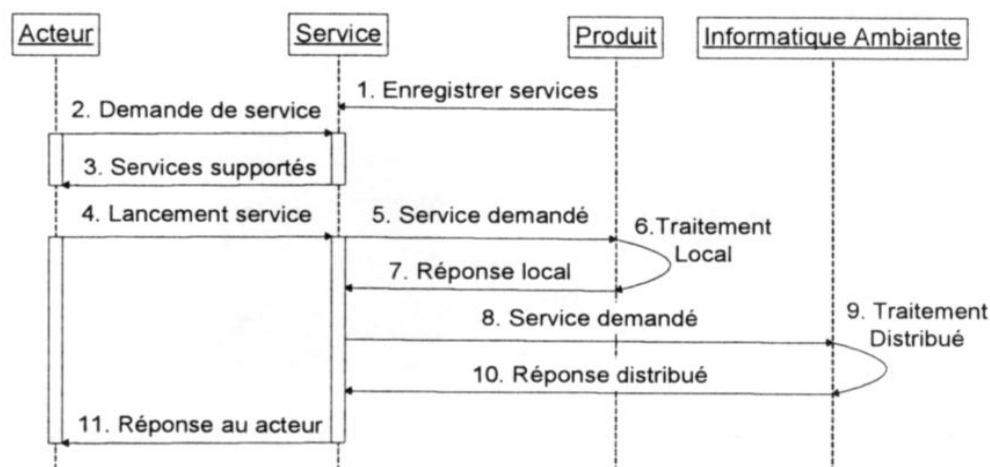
Acteur
Service
Produit
Informatique Ambiante

1. Enregistrer services
2. Demande de service
3. Services supportés
4. Lancement service
5. Service demandé
6.Traitement Local
7. Réponse local
8. Service demandé
9. Traitement Distribué
10. Réponse distribué
11. Réponse au acteur